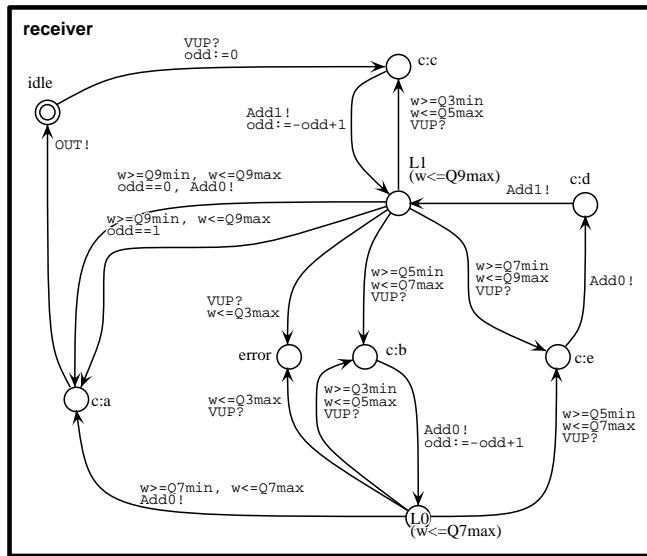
receiver

VUP?
odd:=0

idle

c:c

Add1!
odd:=-odd+1

w>=Q3min
w<=Q5max
VUP?

OUT!

L1
(w<=Q9max)

c:d

w>=Q9min, w<=Q9max
odd==0, Add0!

Add1!

w>=Q9min, w<=Q9max
odd==1

w>=Q5min
w<=Q7max
VUP?

w>=Q7min
w<=Q9max
VUP?

Add0!

VUP?
w<=Q3max

error

c:b

c:e

c:a

w<=Q3max
VUP?

w>=Q3min
w<=Q5max
VUP?

Add0!
odd:=-odd+1

w>=Q5min
w<=Q7max
VUP?

w>=Q7min, w<=Q7max
Add0!

L0
(w<=Q7max)